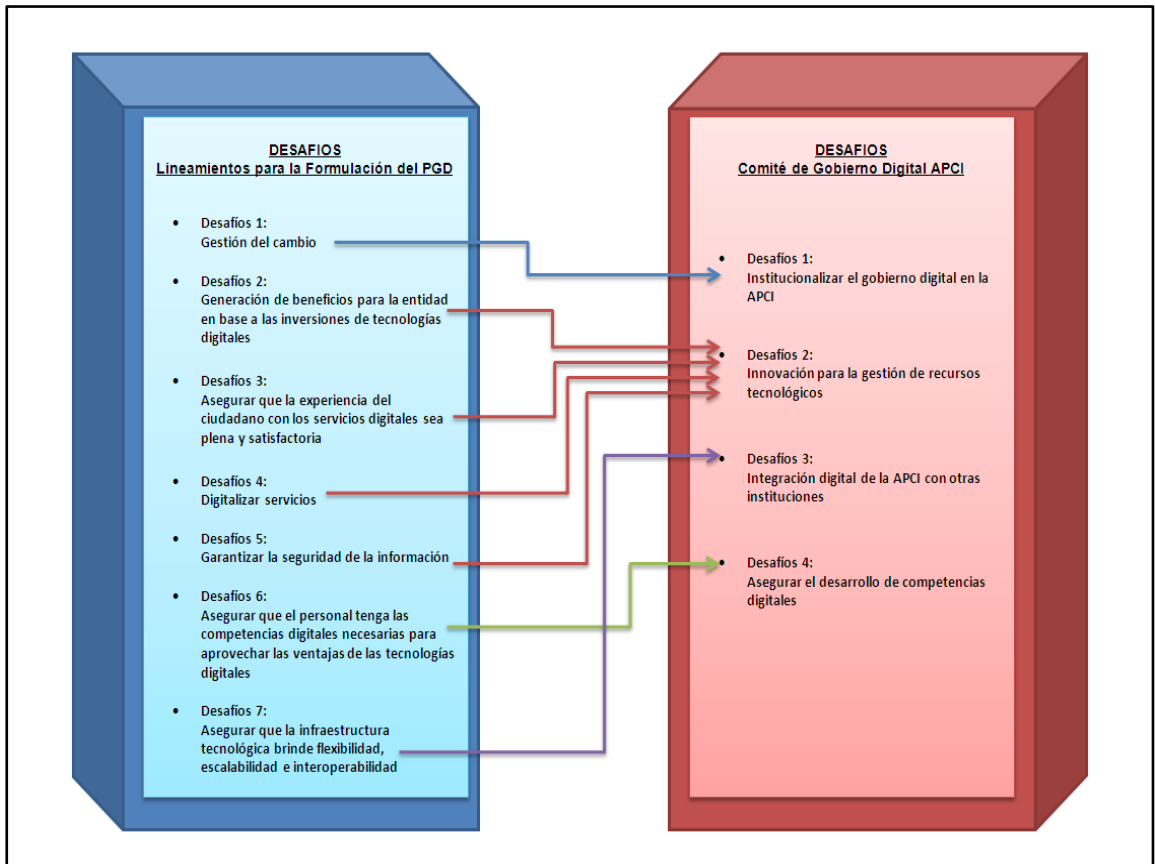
DESAFIOS
Lineamientos para la Formulación del PGD

- Desafíos 1:
Gestión del cambio
- Desafíos 2:
Generación de beneficios para la entidad en base a las inversiones de tecnologías digitales
- Desafíos 3:
Asegurar que la experiencia del ciudadano con los servicios digitales sea plena y satisfactoria
- Desafíos 4:
Digitalizar servicios
- Desafíos 5:
Garantizar la seguridad de la información
- Desafíos 6:
Asegurar que el personal tenga las competencias digitales necesarias para aprovechar las ventajas de las tecnologías digitales
- Desafíos 7:
Asegurar que la infraestructura tecnológica brinde flexibilidad, escalabilidad e interoperabilidad

DESAFIOS
Comité de Gobierno Digital APCI

- Desafíos 1:
Institucionalizar el gobierno digital en la APCI
- Desafíos 2:
Innovación para la gestión de recursos tecnológicos
- Desafíos 3:
Integración digital de la APCI con otras instituciones
- Desafíos 4:
Asegurar el desarrollo de competencias digitales